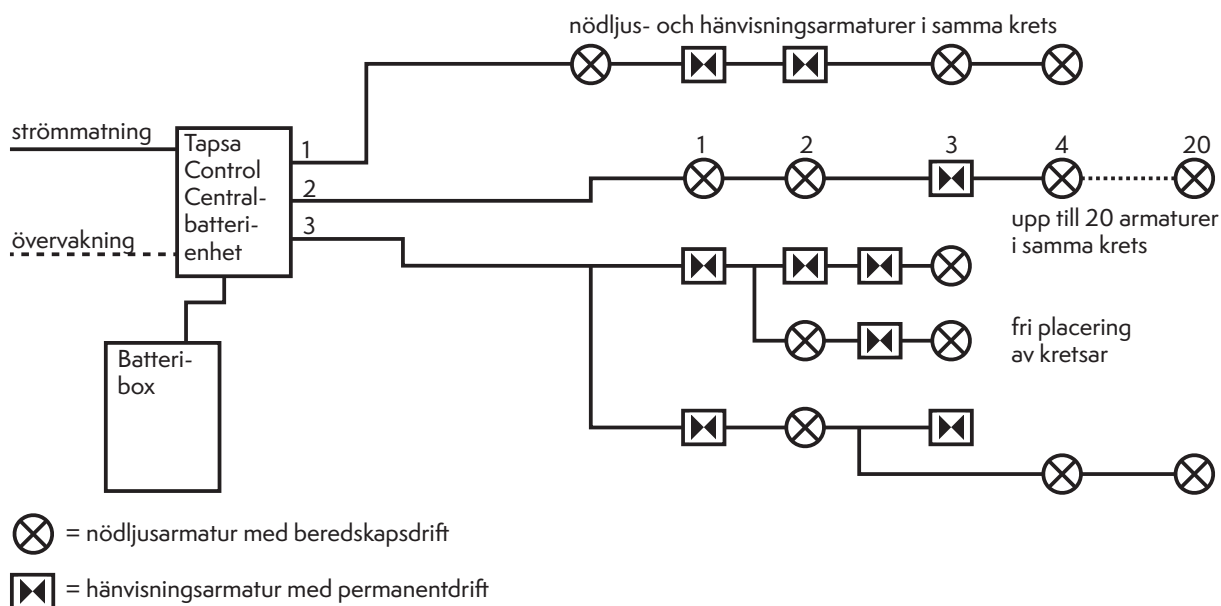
nödljus- och hänvisningsarmaturer i samma krets

strömmatning

Tapsa Control Centralbatterienhet

övervakning

1

2

3

1 2 3 4 20

upp till 20 armaturer i samma krets

fri placering av kretsar

Batteribox

= nödljusarmatur med beredskapsdrift

= hänvisningsarmatur med permanentdrift